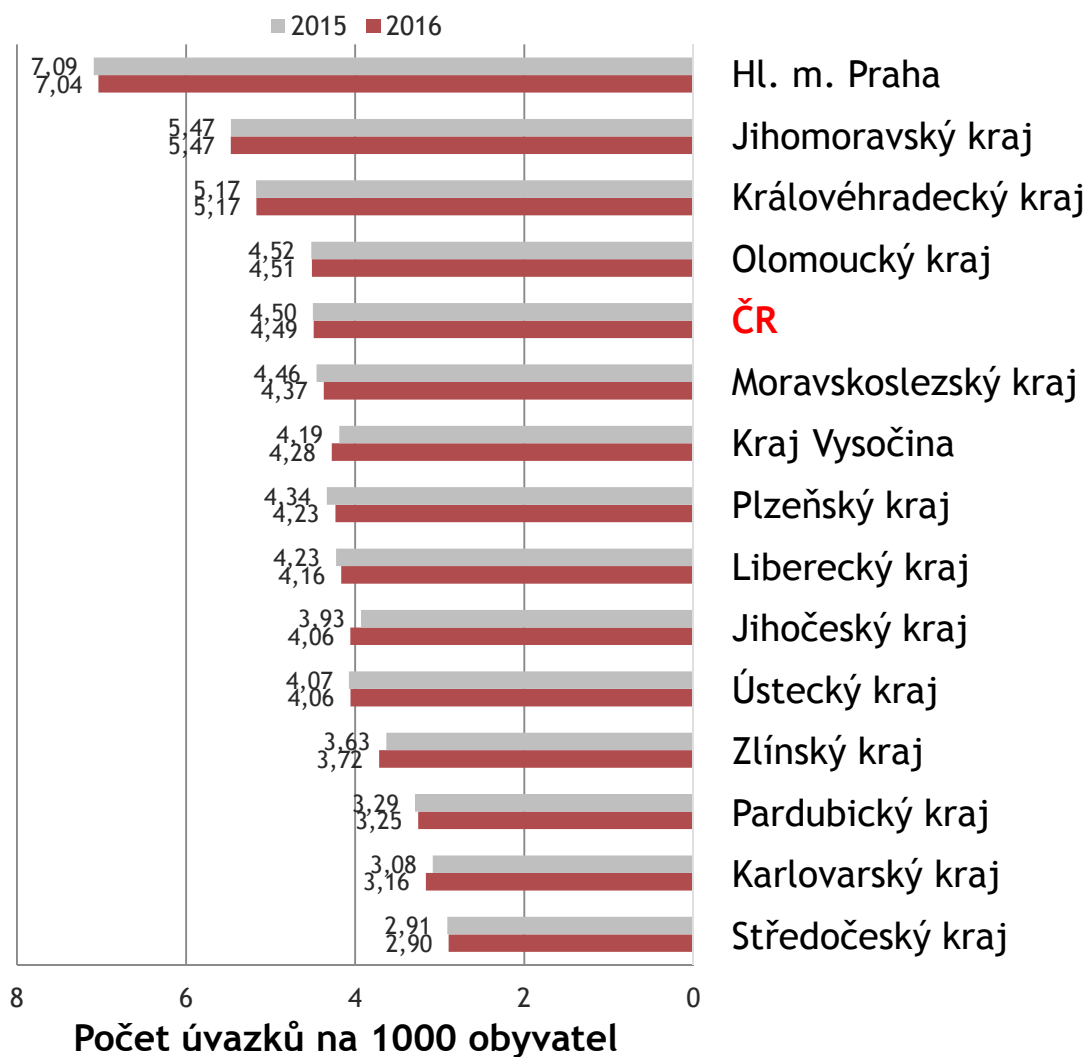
2015 2016

| | 2015 | 2016 |
|---|---|---|
| Hl. m. Praha | 7,09 | 7,04 |
| Jihomoravský kraj | 5,47 | 5,47 |
| Královéhradecký kraj | 5,17 | 5,17 |
| Olomoucký kraj | 4,52 | 4,51 |
| ČR | 4,50 | 4,49 |
| Moravskoslezský kraj | 4,46 | 4,37 |
| Kraj Vysočina | 4,19 | 4,28 |
| Plzeňský kraj | 4,34 | 4,23 |
| Liberecký kraj | 4,23 | 4,16 |
| Jihočeský kraj | 3,93 | 4,06 |
| Ústecký kraj | 4,07 | 4,06 |
| Zlínský kraj | 3,63 | 3,72 |
| Pardubický kraj | 3,29 | 3,25 |
| Karlovarský kraj | 3,08 | 3,16 |
| Středočeský kraj | 2,91 | 2,90 |

8 6 4 2 0

Počet úvazků na 1000 obyvatel